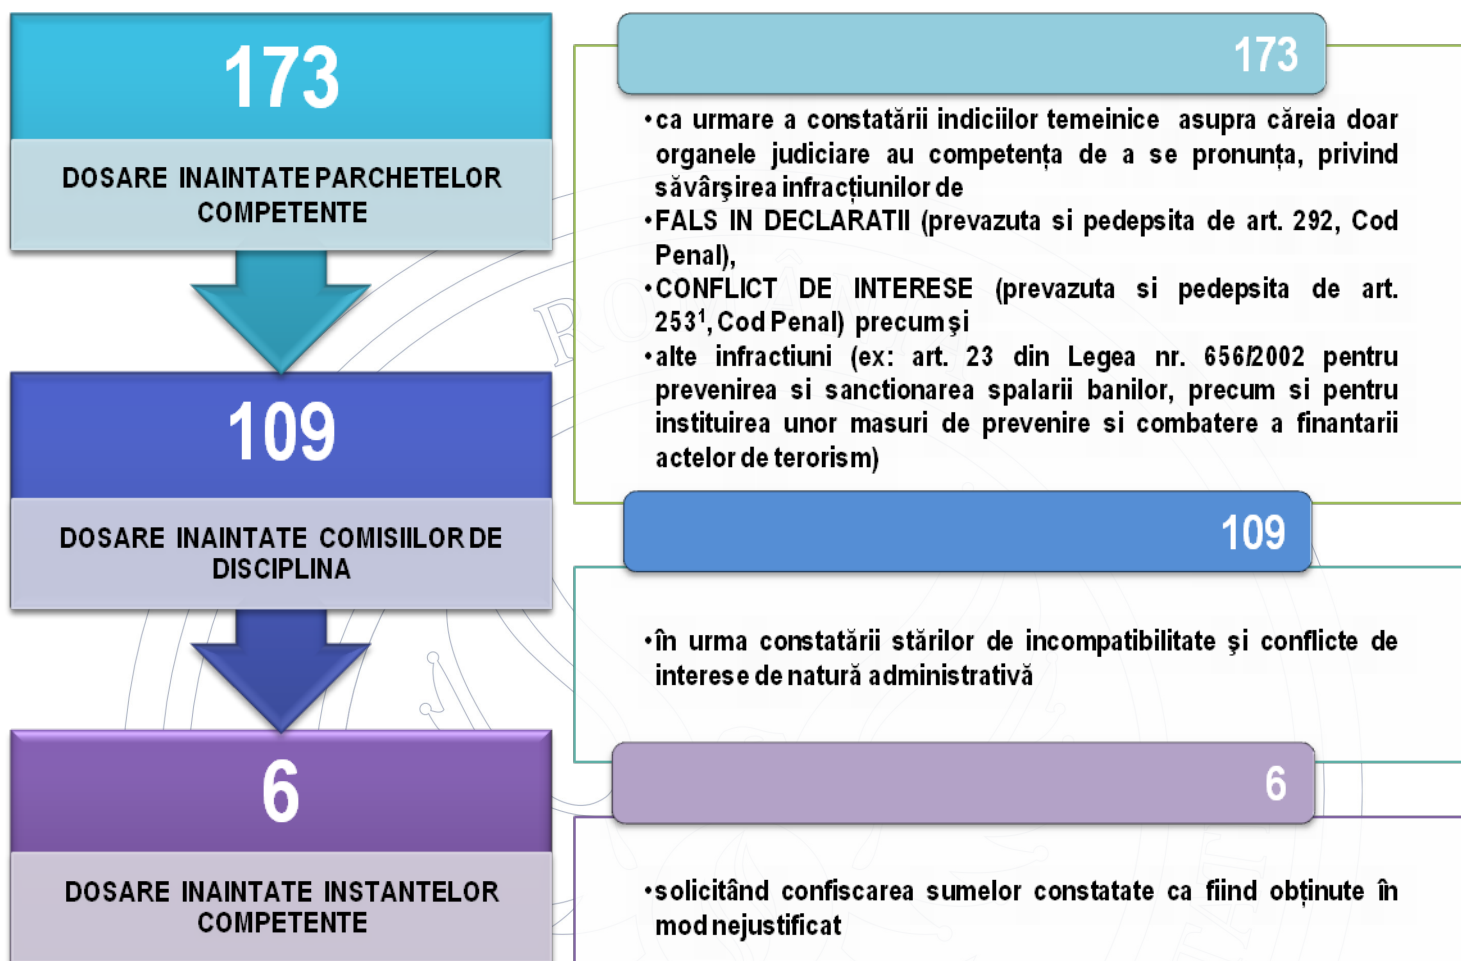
173

DOSARE INAINTATE PARCHETELOR COMPETENTE

109

DOSARE INAINTATE COMISIILOR DE DISCIPLINA

6

DOSARE INAINTATE INSTANTELOR COMPETENTE

173

•ca urmare a constatării indiciilor temeinice asupra căreia doar organele judiciare au competența de a se pronunța, privind săvârşirea infracțiunilor de

•FALS IN DECLARATII (prevazuta si pedepsita de art. 292, Cod Penal),

•CONFLICT DE INTERESE (prevazuta si pedepsita de art. 253$^1$, Cod Penal) precum şi

•alte infractiuni (ex: art. 23 din Legea nr. 656/2002 pentru prevenirea si sanctionarea spalarii banilor, precum si pentru instituirea unor masuri de prevenire si combatere a finantarii actelor de terorism)

109

•în urma constatării stărilor de incompatibilitate şi conflicte de interese de natură administrativă

6

•solicitând confiscarea sumelor constatate ca fiind obținute în mod nejustificat